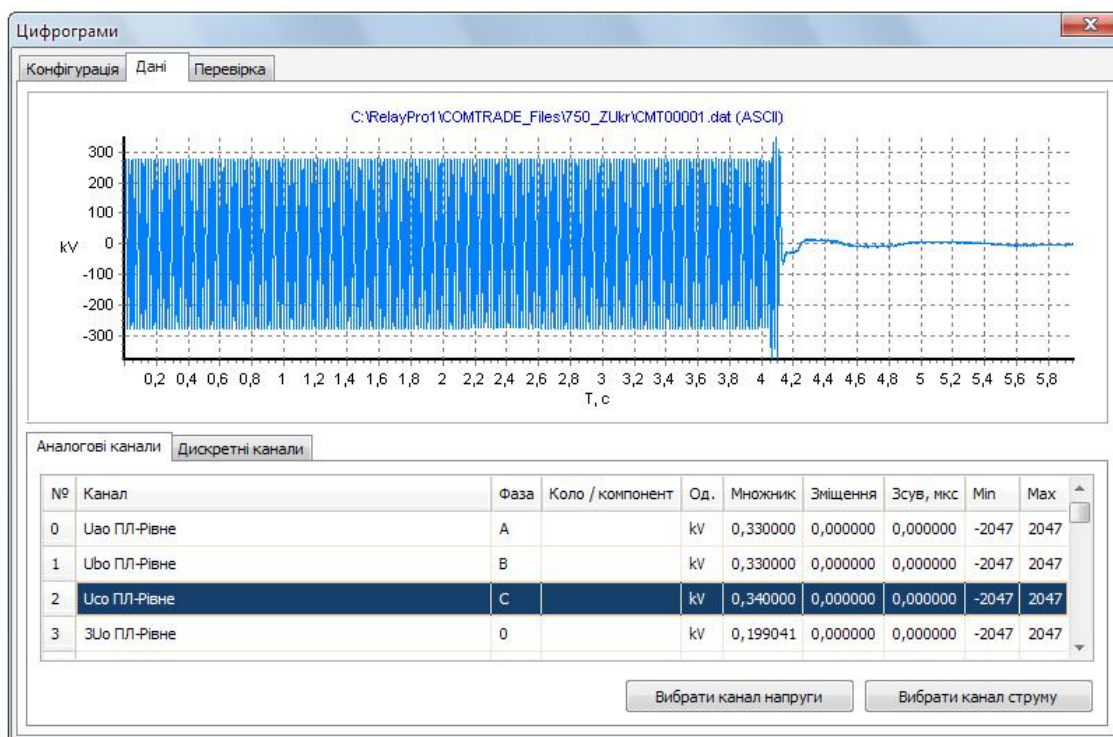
Цифрограми

Конфігурація | Дані | Перевірка

C:\RelayPro1\COMTRADE_Files\750_ZUkr\CMT00001.dat (ASCII)

300
200
100
kV 0
-100
-200
-300

0,2 0,4 0,6 0,8 1 1,2 1,4 1,6 1,8 2 2,2 2,4 2,6 2,8 3 3,2 3,4 3,6 3,8 4 4,2 4,4 4,6 4,8 5 5,2 5,4 5,6 5,8
T, c

Аналогові канали | Дискретні канали

| № | Канал | Фаза | Коло / компонент | Од. | Множник | Зміщення | Зсув, мкс | Min | Max |
|---|---|---|---|---|---|---|---|---|---|
| 0 | Uao ПЛ-Рівне | A | | kV | 0,330000 | 0,000000 | 0,000000 | -2047 | 2047 |
| 1 | Ubo ПЛ-Рівне | B | | kV | 0,330000 | 0,000000 | 0,000000 | -2047 | 2047 |
| 2 | Uco ПЛ-Рівне | C | | kV | 0,340000 | 0,000000 | 0,000000 | -2047 | 2047 |
| 3 | 3Uo ПЛ-Рівне | 0 | | kV | 0,199041 | 0,000000 | 0,000000 | -2047 | 2047 |

Вибрати канал напруги | Вибрати канал струму